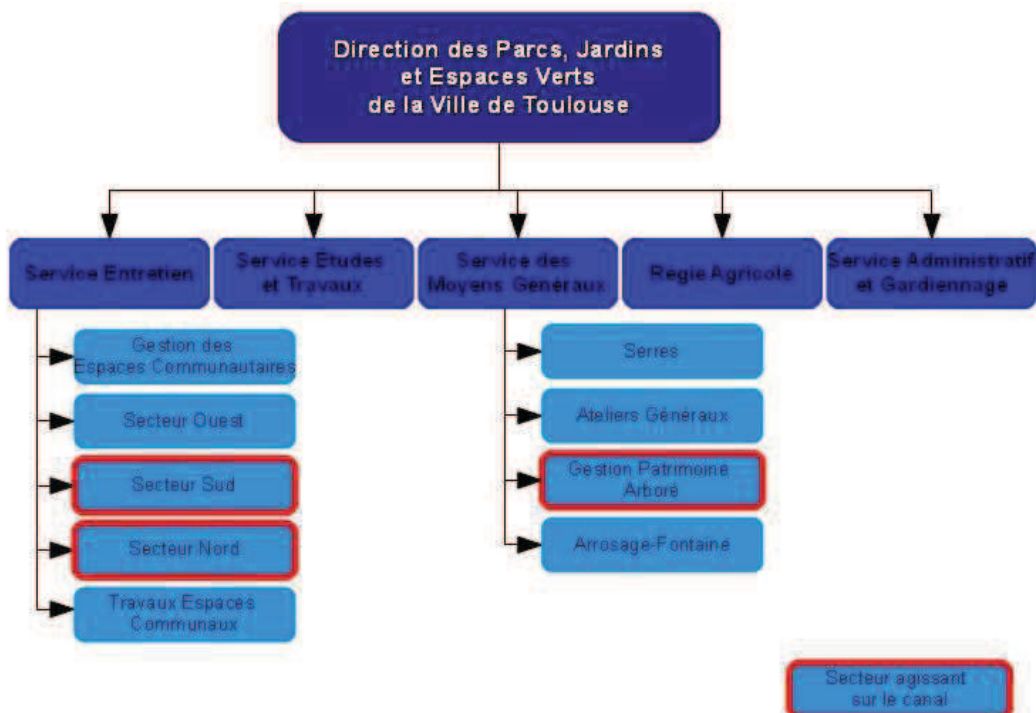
Direction des Parcs, Jardins et Espaces Verts de la Ville de Toulouse

Service Entretien

Service Études et Travaux

Service des Moyens Généraux

Regie Agricole

Service Administratif et Gardiennage

Gestion des Espaces Communautaires

Secteur Ouest

Secteur Sud

Secteur Nord

Travaux Espaces Communaux

Serres

Ateliers Généraux

Gestion Patrimoine Arboré

Arrosage-Fontaine

Secteur agissant sur le canal